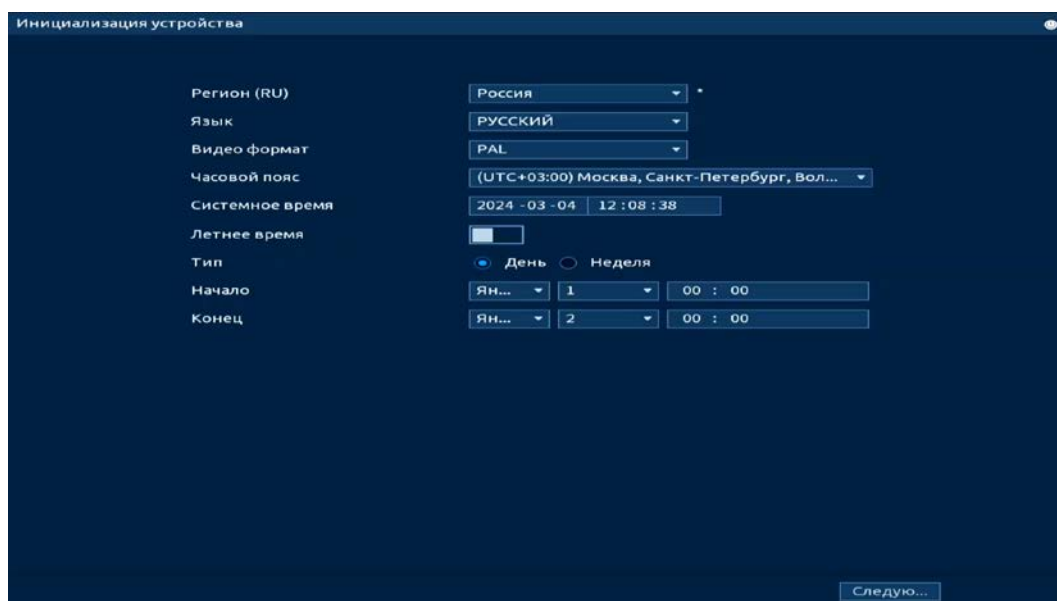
Инициализация устройства

Регион (RU) Россия *
Язык РУССКИЙ
Видео формат PAL
Часовой пояс (UTC+03:00) Москва, Санкт-Петербург, Вол...
Системное время 2024 -03 -04 12:08:38
Летнее время
Тип День Неделя
Начало Ян... 1 00 : 00
Конец Ян... 2 00 : 00

Следую...